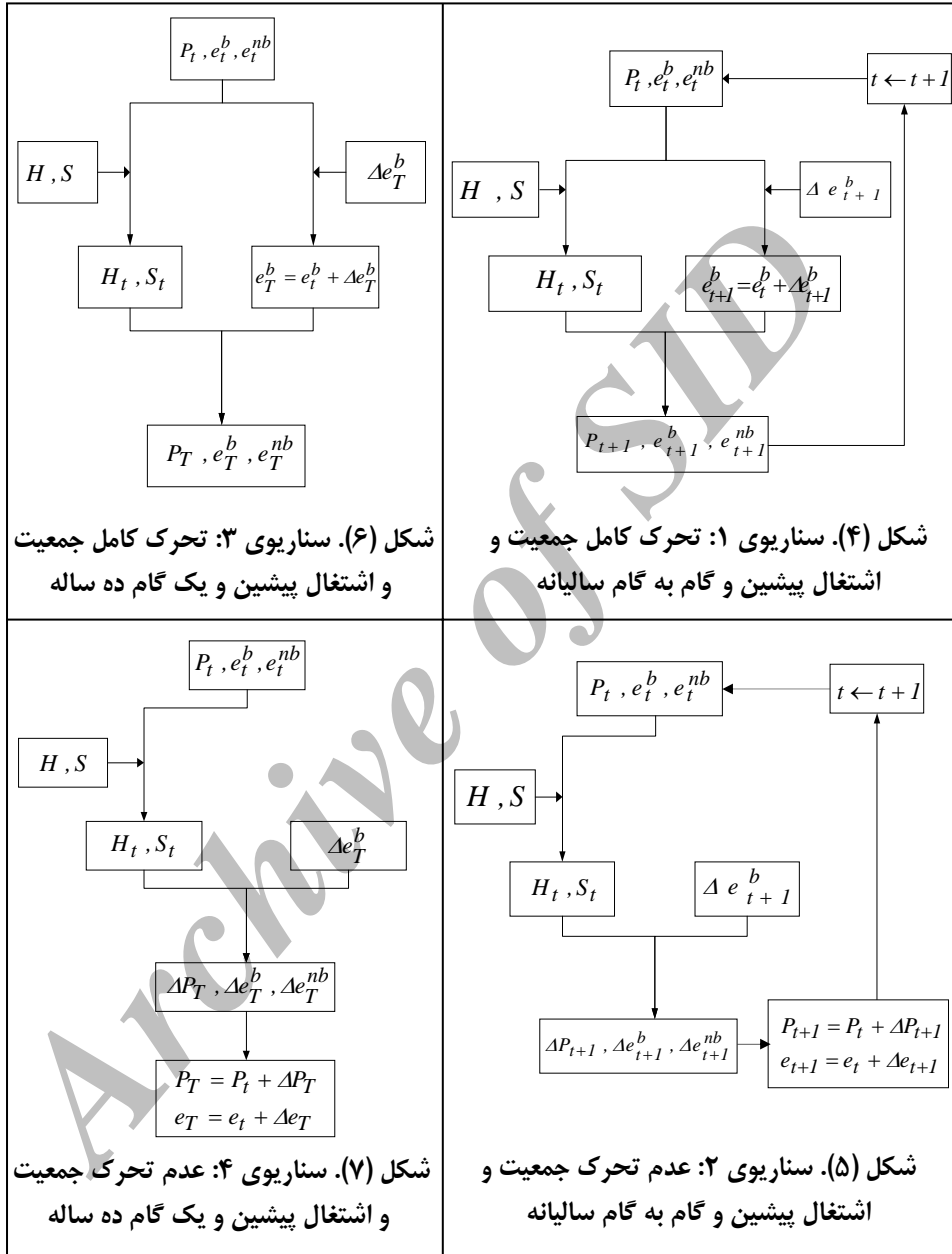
$P_t , e_t^b , e_t^{nb}$

$t \leftarrow t+1$

$H , S$

$\Delta e_{t+1}^b$

$H_t , S_t$

$e_{t+1}^b = e_t^b + \Delta e_{t+1}^b$

$P_{t+1} , e_{t+1}^b , e_{t+1}^{nb}$

شکل (۴). سناریوی ۱: تحرک کامل جمعیت و اشتغال پیشین و گام به گام سالیانه

$P_t , e_t^b , e_t^{nb}$

$H , S$

$\Delta e_T^b$

$H_t , S_t$

$e_T^b = e_t^b + \Delta e_T^b$

$P_T , e_T^b , e_T^{nb}$

شکل (۶). سناریوی ۳: تحرک کامل جمعیت و اشتغال پیشین و یک گام ده ساله

$P_t , e_t^b , e_t^{nb}$

$t \leftarrow t+1$

$H , S$

$H_t , S_t$

$\Delta e_{t+1}^b$

$\Delta P_{t+1} , \Delta e_{t+1}^b , \Delta e_{t+1}^{nb}$

$P_{t+1} = P_t + \Delta P_{t+1}$
$e_{t+1} = e_t + \Delta e_{t+1}$

شکل (۵). سناریوی ۲: عدم تحرک جمعیت و اشتغال پیشین و گام به گام سالیانه

$P_t , e_t^b , e_t^{nb}$

$H , S$

$H_t , S_t$

$\Delta e_T^b$

$\Delta P_T , \Delta e_T^b , \Delta e_T^{nb}$

$P_T = P_t + \Delta P_T$
$e_T = e_t + \Delta e_T$

شکل (۷). سناریوی ۴: عدم تحرک جمعیت و اشتغال پیشین و یک گام ده ساله

Archive of SID